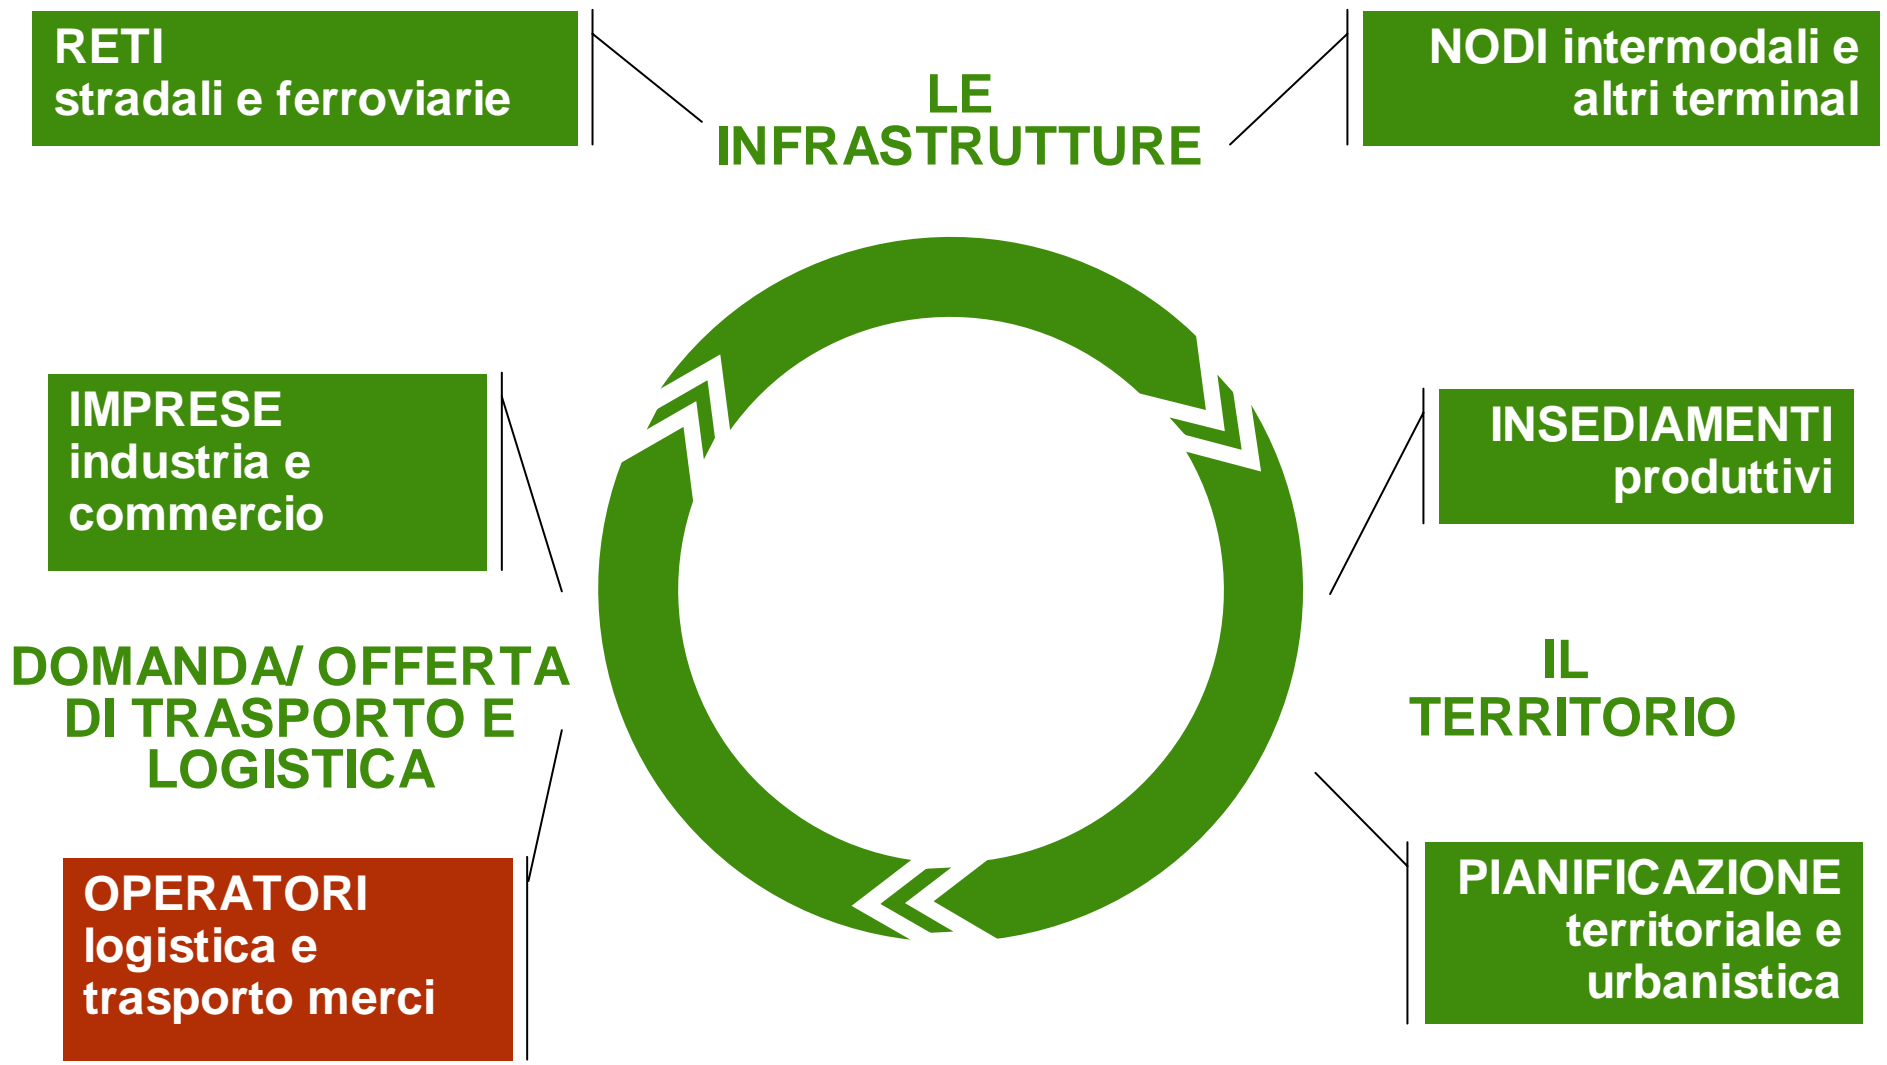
RETI
stradali e ferroviarie

LE
INFRASTRUTTURE

NODI intermodali e
altri terminal

IMPRESE
industria e
commercio

INSEDIAMENTI
produttivi

DOMANDA/ OFFERTA
DI TRASPORTO E
LOGISTICA

IL
TERRITORIO

OPERATORI
logistica e
trasporto merci

PIANIFICAZIONE
territoriale e
urbanistica